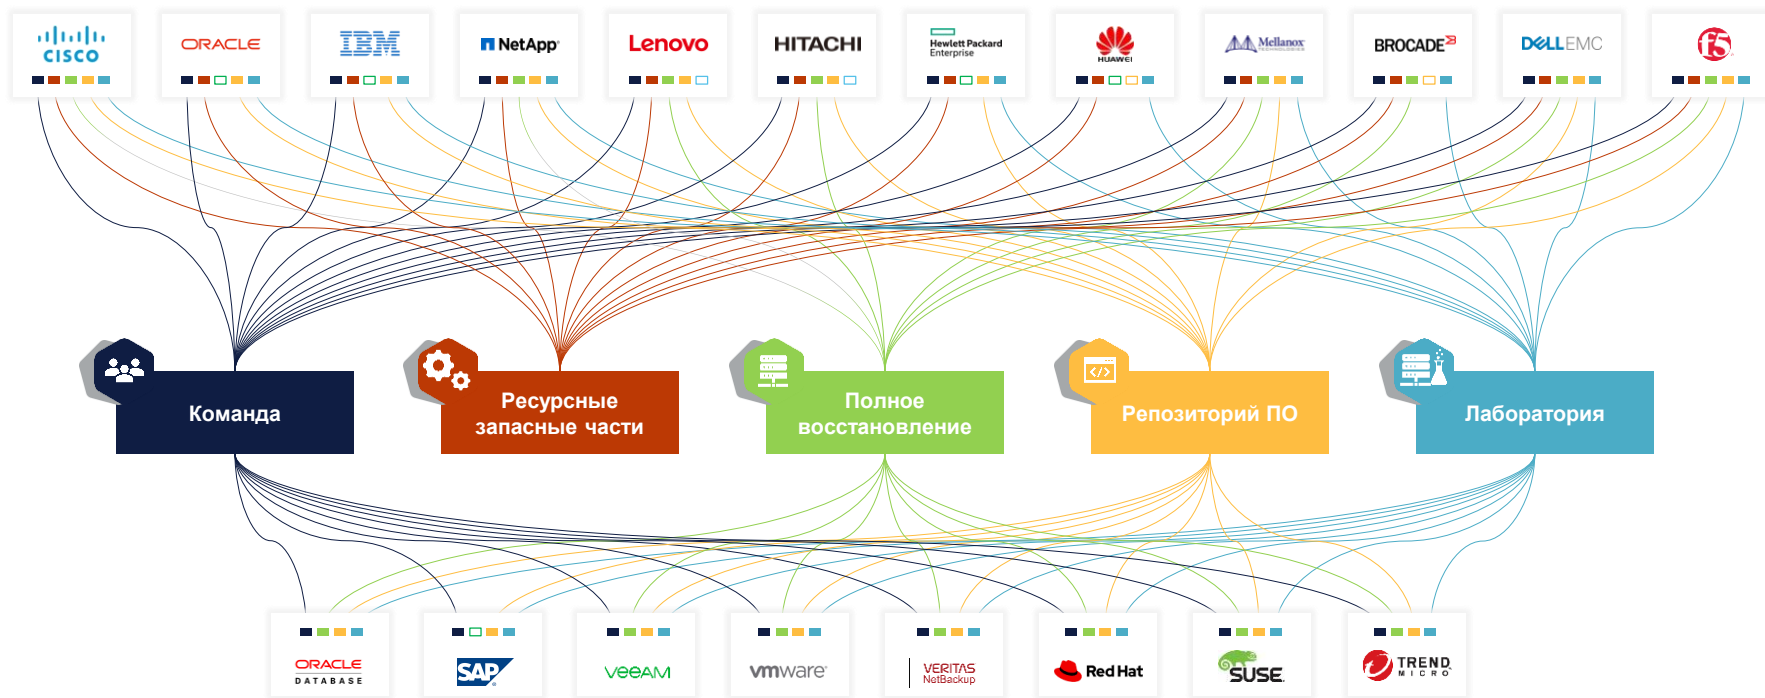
cisco ORACLE IBM NetApp Lenovo HITACHI Hewlett Packard Enterprise HUAWEI Mellanox BROCADE DELL EMC f5

Команда

Ресурсные запасные части

Полное восстановление

Репозиторий ПО

Лаборатория

ORACLE DATABASE SAP veeAM vmware VERITAS NetBackup Red Hat SUSE TREND MICRO